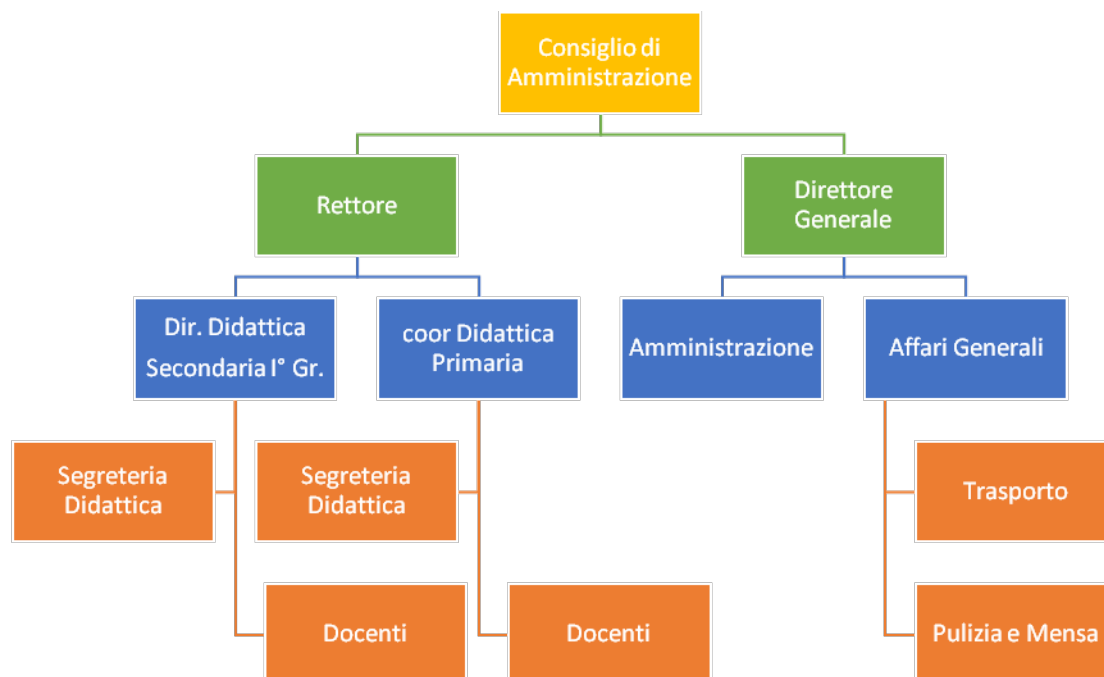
Consiglio di Amministrazione

Rettore

Direttore Generale

Dir. Didattica Secondaria I° Gr.

coor Didattica Primaria

Amministrazione

Affari Generali

Segreteria Didattica

Docenti

Segreteria Didattica

Docenti

Trasporto

Pulizia e Mensa